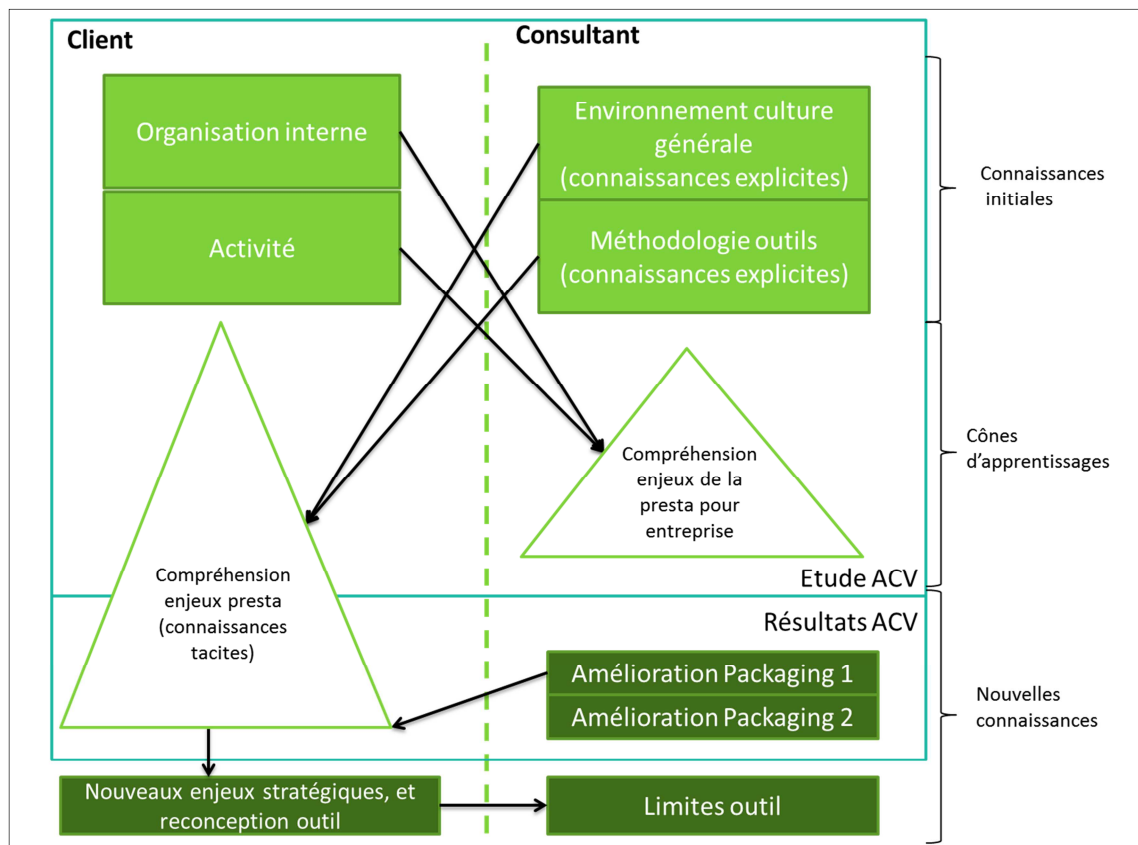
Client

Consultant

Organisation interne

Activité

Environnement culture générale (connaissances explicites)

Méthodologie outils (connaissances explicites)

Connaissances initiales

Compréhension enjeux de la presta pour entreprise

Cônes d'apprentissages

Compréhension enjeux presta (connaissances tacites)

Etude ACV

Résultats ACV

Amélioration Packaging 1

Amélioration Packaging 2

Nouvelles connaissances

Nouveaux enjeux stratégiques, et reconception outil

Limites outil